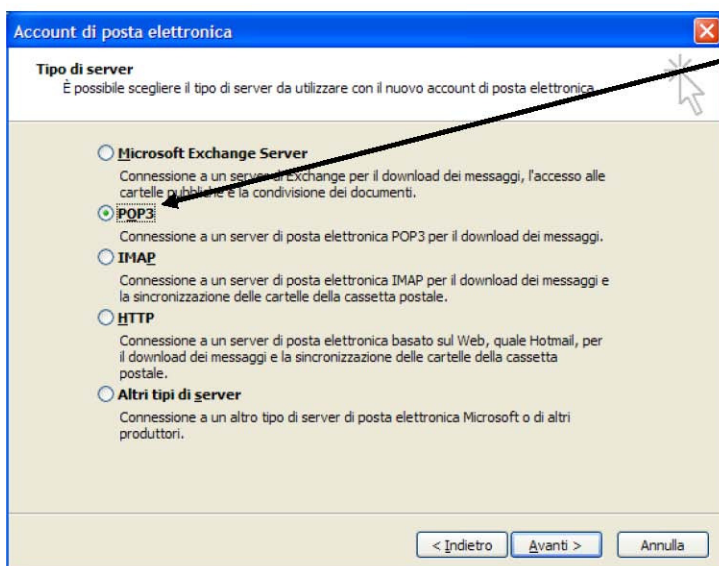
Account di posta elettronica

Tipo di server
È possibile scegliere il tipo di server da utilizzare con il nuovo account di posta elettronica.

Microsoft Exchange Server
Connessione a un server di Exchange per il download dei messaggi, l'accesso alle cartelle pubbliche e la condivisione dei documenti.

POP3
Connessione a un server di posta elettronica POP3 per il download dei messaggi.

IMAP
Connessione a un server di posta elettronica IMAP per il download dei messaggi e la sincronizzazione delle cartelle della cassetta postale.

HTTP
Connessione a un server di posta elettronica basato sul Web, quale Hotmail, per il download dei messaggi e la sincronizzazione delle cartelle della cassetta postale.

Altri tipi di server
Connessione a un altro tipo di server di posta elettronica Microsoft o di altri produttori.

< Indietro | Avanti > | Annulla